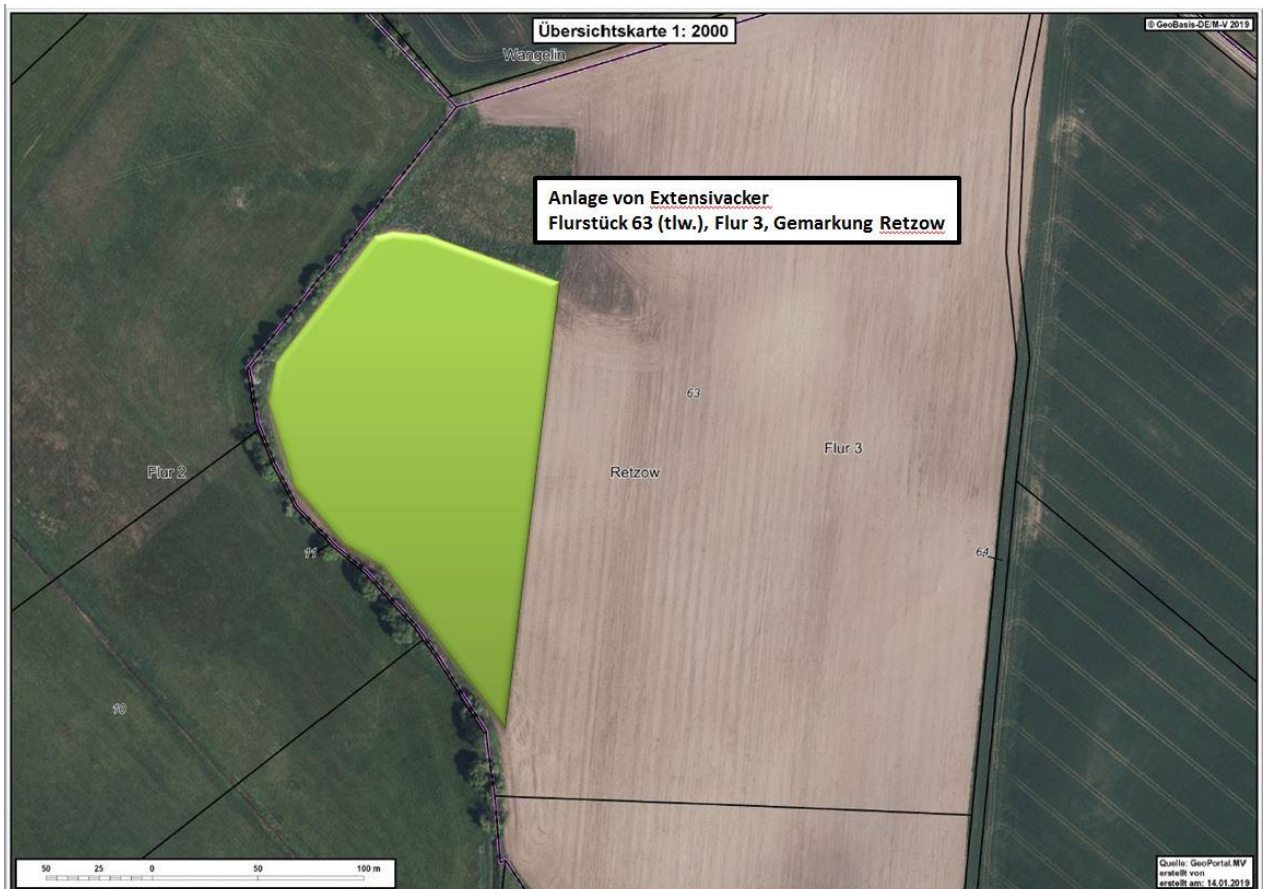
Übersichtskarte 1: 2000

© GeoBasis-DE/M-V 2019

Wangelin

Anlage von Extensivacker
Flurstück 63 (tlw.), Flur 3, Gemarkung Retzow

63

Flur 3

Retzow

Flur 2

11

64

10

50 25 0 50 100 m

Quelle: GeoPortal.MV
erstellt von
erstellt am: 14.01.2019